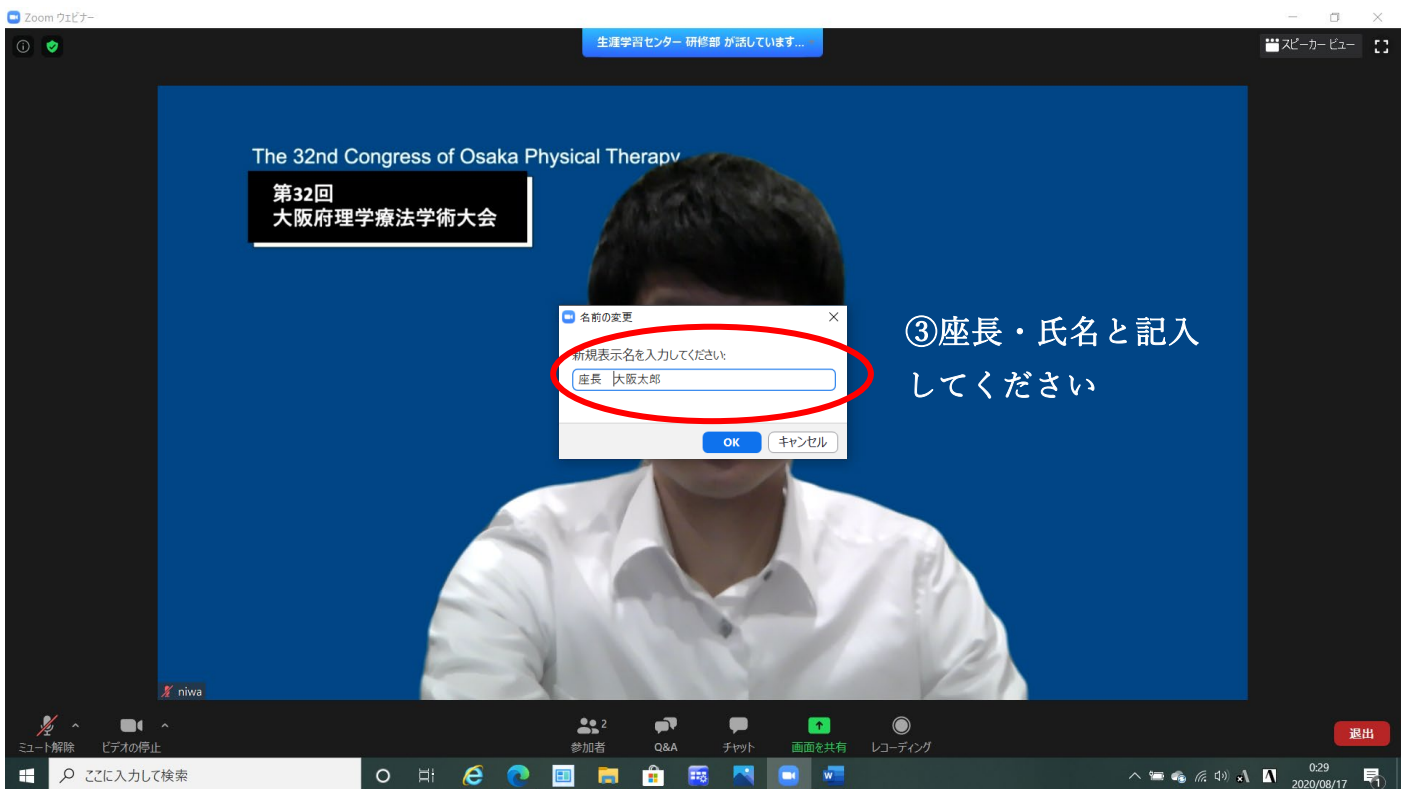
Zoom ウェビナー

生涯学習センター 研修部 が話しています...

スピーカー ビュー

The 32nd Congress of Osaka Physical Therapy

第32回
大阪府理学療法学術大会

名前の変更

新規表示名を入力してください:

座長 大阪太郎

OK キャンセル

③座長・氏名と記入してください

niwa

ミュート解除 ビデオの停止 参加者 2 Q&A チャット 画面を共有 レコーディング 退出

ここに入力して検索

0:29
2020/08/17